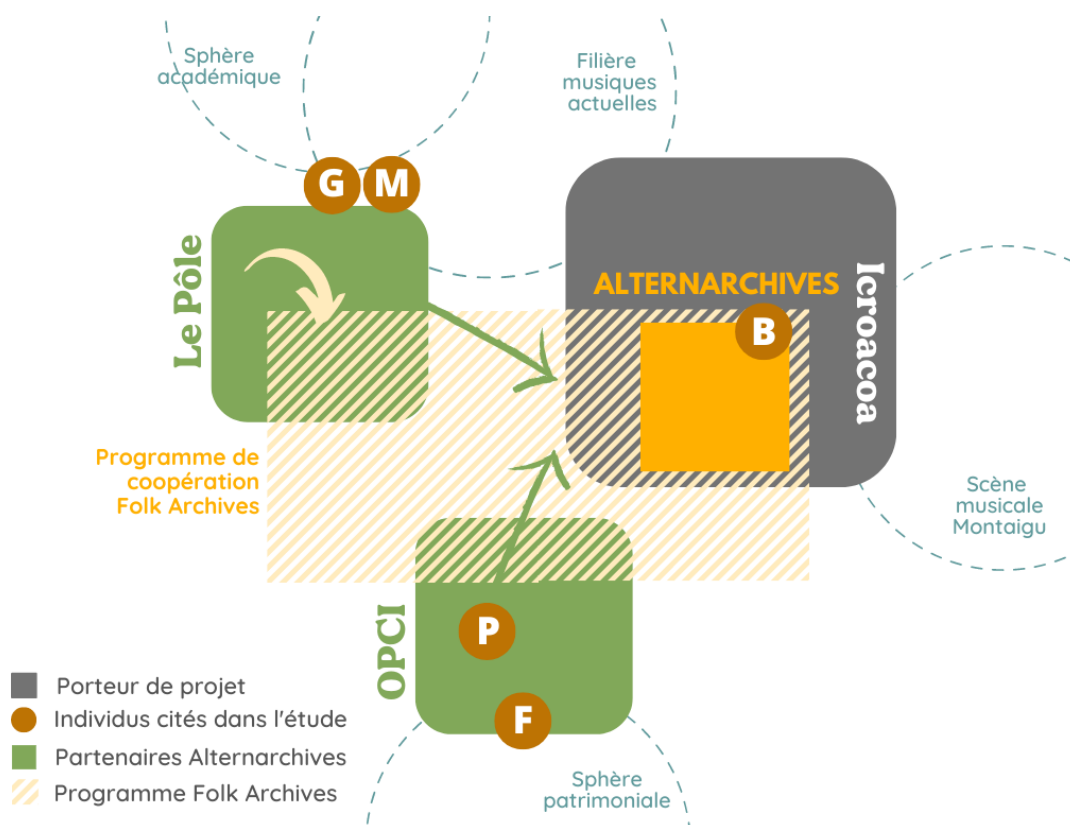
Sphère académique

Filière musiques actuelles

G M

Le Pôle

ALTERNARCHIVES

B

Icroacoa

Programme de coopération Folk Archives

Scène musicale Montaigu

OPCI

P

F

Porteur de projet
Individus cités dans l'étude
Partenaires Alternarchives
Programme Folk Archives

Sphère patrimoniale